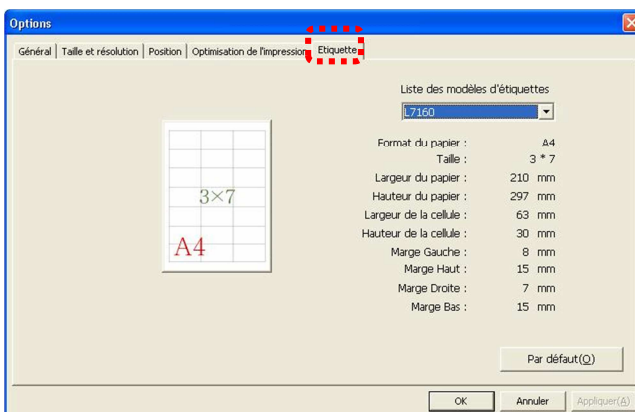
Options

Général | Taille et résolution | Position | Optimisation de l'impression | Etiquette

Liste des modèles d'étiquettes

L7160

3×7

A4

| | | |
|---|---|---|
| Format du papier : | A4 | |
| Taille : | 3 * 7 | |
| Largeur du papier : | 210 | mm |
| Hauteur du papier : | 297 | mm |
| Largeur de la cellule : | 63 | mm |
| Hauteur de la cellule : | 30 | mm |
| Marge Gauche : | 8 | mm |
| Marge Haut : | 15 | mm |
| Marge Droite : | 7 | mm |
| Marge Bas : | 15 | mm |

Par défaut(O)

OK | Annuler | Appliquer(A)